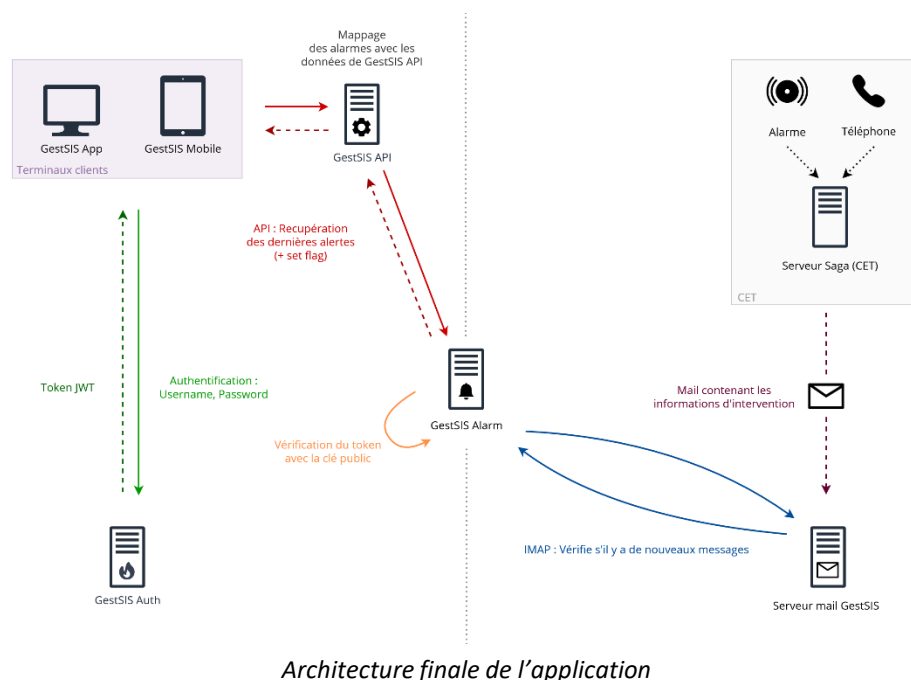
Mappage des alarmes avec les données de GestSIS API

GestSIS App

GestSIS Mobile

Terminaux clients

GestSIS API

Alarme

Téléphone

Serveur Saga (CET)

CET

API : Recupération des dernières alertes (+ set flag)

Token JWT

Authentification : Username, Password

GestSIS Alarm

Vérification du token avec la clé public

Mail contenant les informations d'intervention

IMAP : Vérifie s'il y a de nouveaux messages

GestSIS Auth

Serveur mail GestSIS

*Architecture finale de l'application*